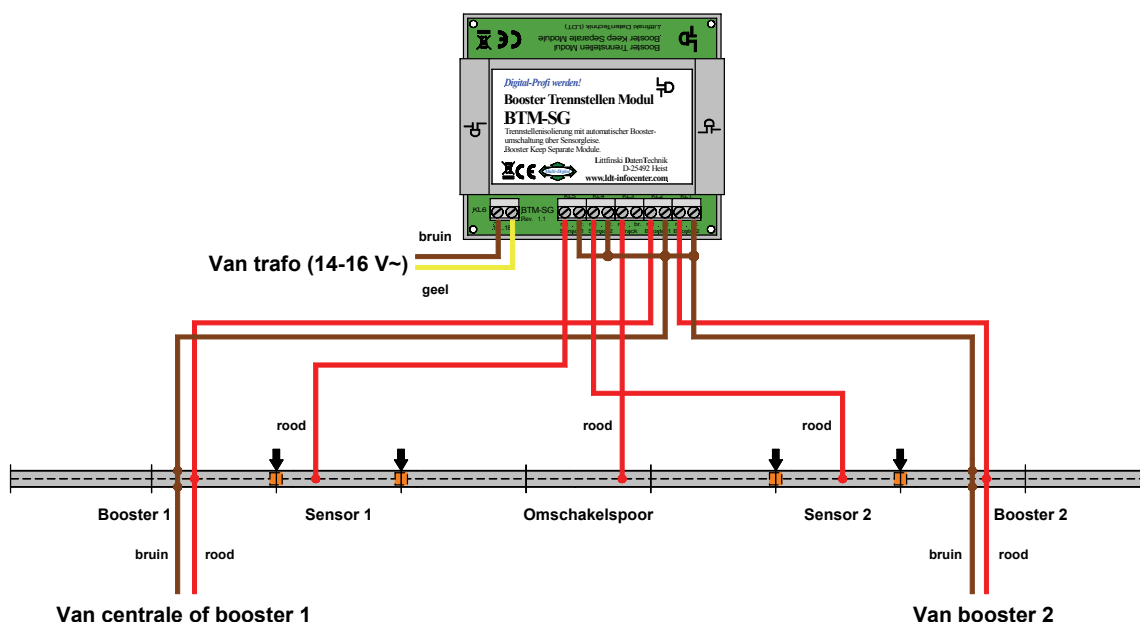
Booster Trennstellen Modul
Booster Keep Separate Module
Littfinski DatenTechnik (LDT)

Digital-Profi werden!
Booster Trennstellen Modul
BTM-SG
Trennstellenisolierung mit automatischer Boosterumschaltung über Sensorgleise.
Booster Keep Separate Module.
Littfinski DatenTechnik
D-25492 Heist
www.ldt-infocenter.com

KL6
BTM-SG
Rev. 1.1

bruin
Van trafo (14-16 V~)
geel

rood
rood
rood

Booster 1
Sensor 1
Omschakelspoor
Sensor 2
Booster 2

bruin
rood
bruin
rood

Van centrale of booster 1
Van booster 2